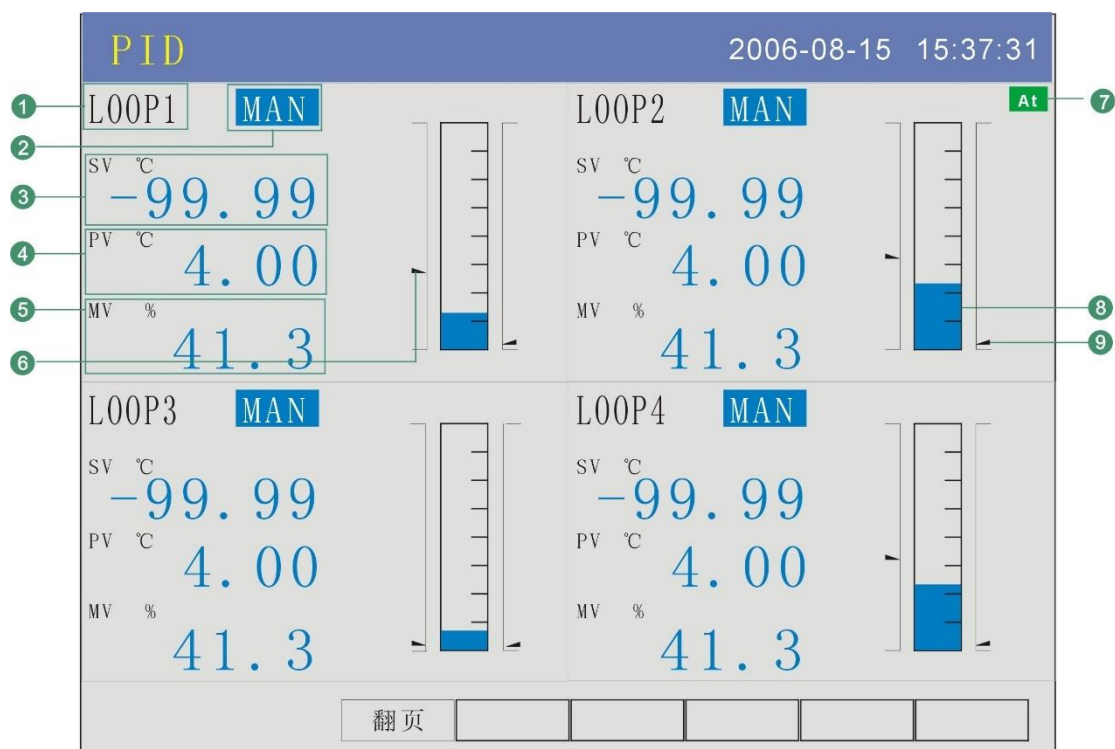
PID 2006-08-15 15:37:31

1 LOOP1 2 MAN

3 SV ℃ -99.99

4 PV ℃ 4.00

5 MV % 41.3

6

LOOP2 MAN

At 7

SV ℃ -99.99

PV ℃ 4.00

MV % 41.3

8

9

LOOP3 MAN

SV ℃ -99.99

PV ℃ 4.00

MV % 41.3

LOOP4 MAN

SV ℃ -99.99

PV ℃ 4.00

MV % 41.3

翻页